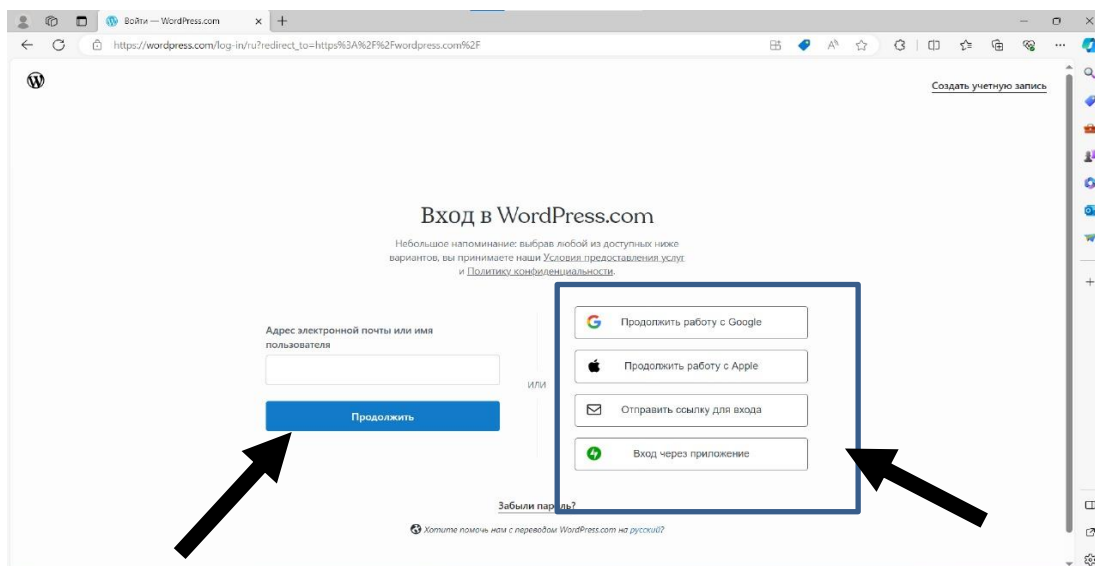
Войти — WordPress.com

https://wordpress.com/log-in/ru?redirect_to=https%3A%2F%2Fwordpress.com%2F

Создать учетную запись

Вход в WordPress.com

Небольшое напоминание: выбрав любой из доступных ниже вариантов, вы принимаете наши Условия предоставления услуг и Политику конфиденциальности.

Адрес электронной почты или имя пользователя

Продолжить

или

Продолжить работу с Google

Продолжить работу с Apple

Отправить ссылку для входа

Вход через приложение

Забыли пароль?

Хотите помочь нам с переводом WordPress.com на русский?